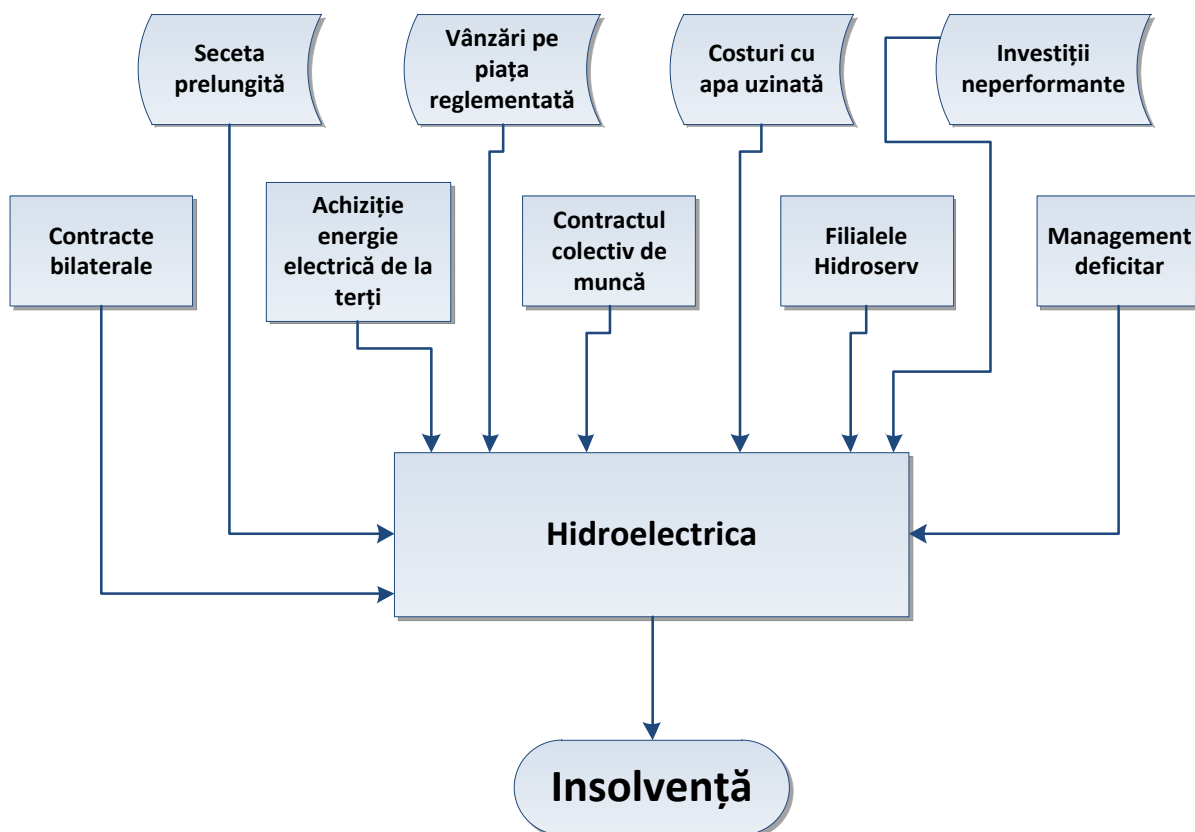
Seceta prelungită

Vânzări pe piața reglementată

Costuri cu apa uzinată

Investiții neperformante

Contracte bilaterale

Achiziție energie electrică de la terți

Contractul colectiv de muncă

Filialele Hidroserv

Management deficitar

Hidroelectrica

Insolvență